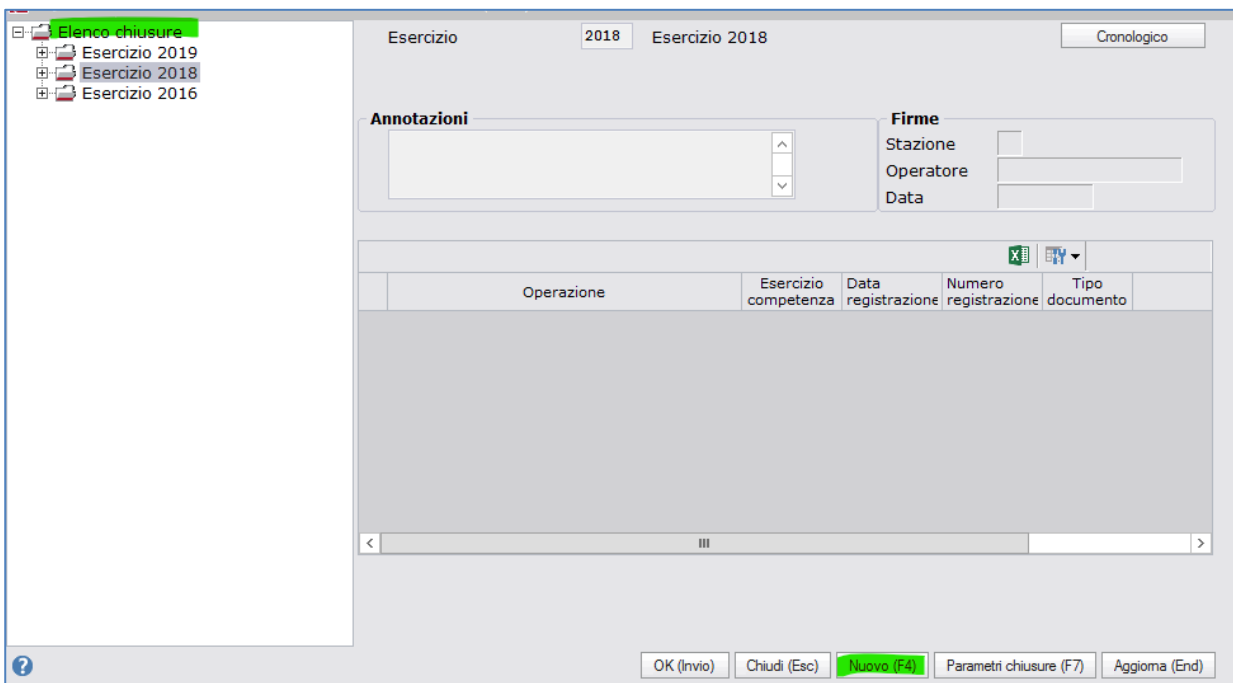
Elenco chiusure
Esercizio 2019
Esercizio 2018
Esercizio 2016

Esercizio 2018 Esercizio 2018

Cronologico

Annotazioni

Firme
Stazione
Operatore
Data

| | Operazione | Esercizio competenza | Data registrazione | Numero registrazione | Tipo documento |
|---|---|---|---|---|---|

OK (Invio) Chiudi (Esc) Nuovo (F4) Parametri chiusure (F7) Aggiorna (End)